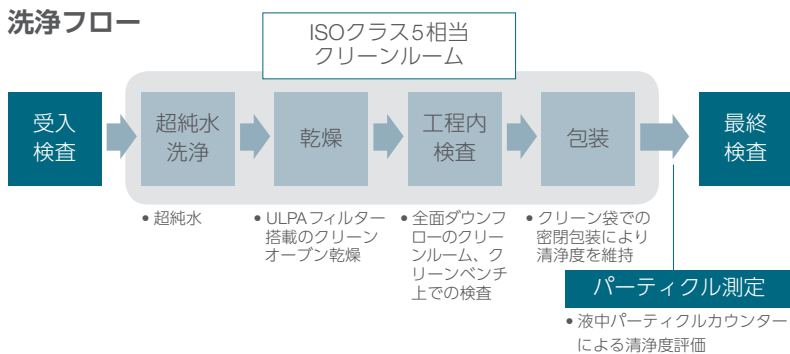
洗浄フロー

ISOクラス5相当
クリーンルーム

受入
検査

超純水
洗浄

乾燥

工程内
検査

包装

最終
検査

• 超純水

• ULPAフィルター搭載のクリーンオーブン乾燥

• 全面ダウンフローのクリーンルーム、クリーンベンチ上での検査

• クリーン袋での密閉包装により清浄度を維持

パーティクル測定

• 液中パーティクルカウンターによる清浄度評価